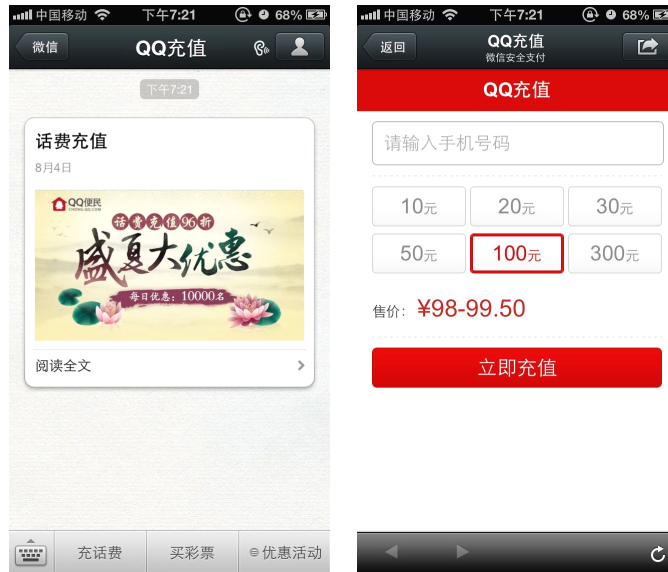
中国移动 下午7:21 68%

微信 QQ充值

下午7:21

话费充值

8月4日

QQ便民

话费充值96折

盛夏大优惠

每日优惠：10000名

阅读全文

充话费 买彩票 优惠活动

中国移动 下午7:21 68%

返回 QQ充值 微信安全支付

QQ充值

请输入手机号码

| 10元 | 20元 | 30元 |
|---|---|---|
| 50元 | 100元 | 300元 |

售价：¥98-99.50

立即充值